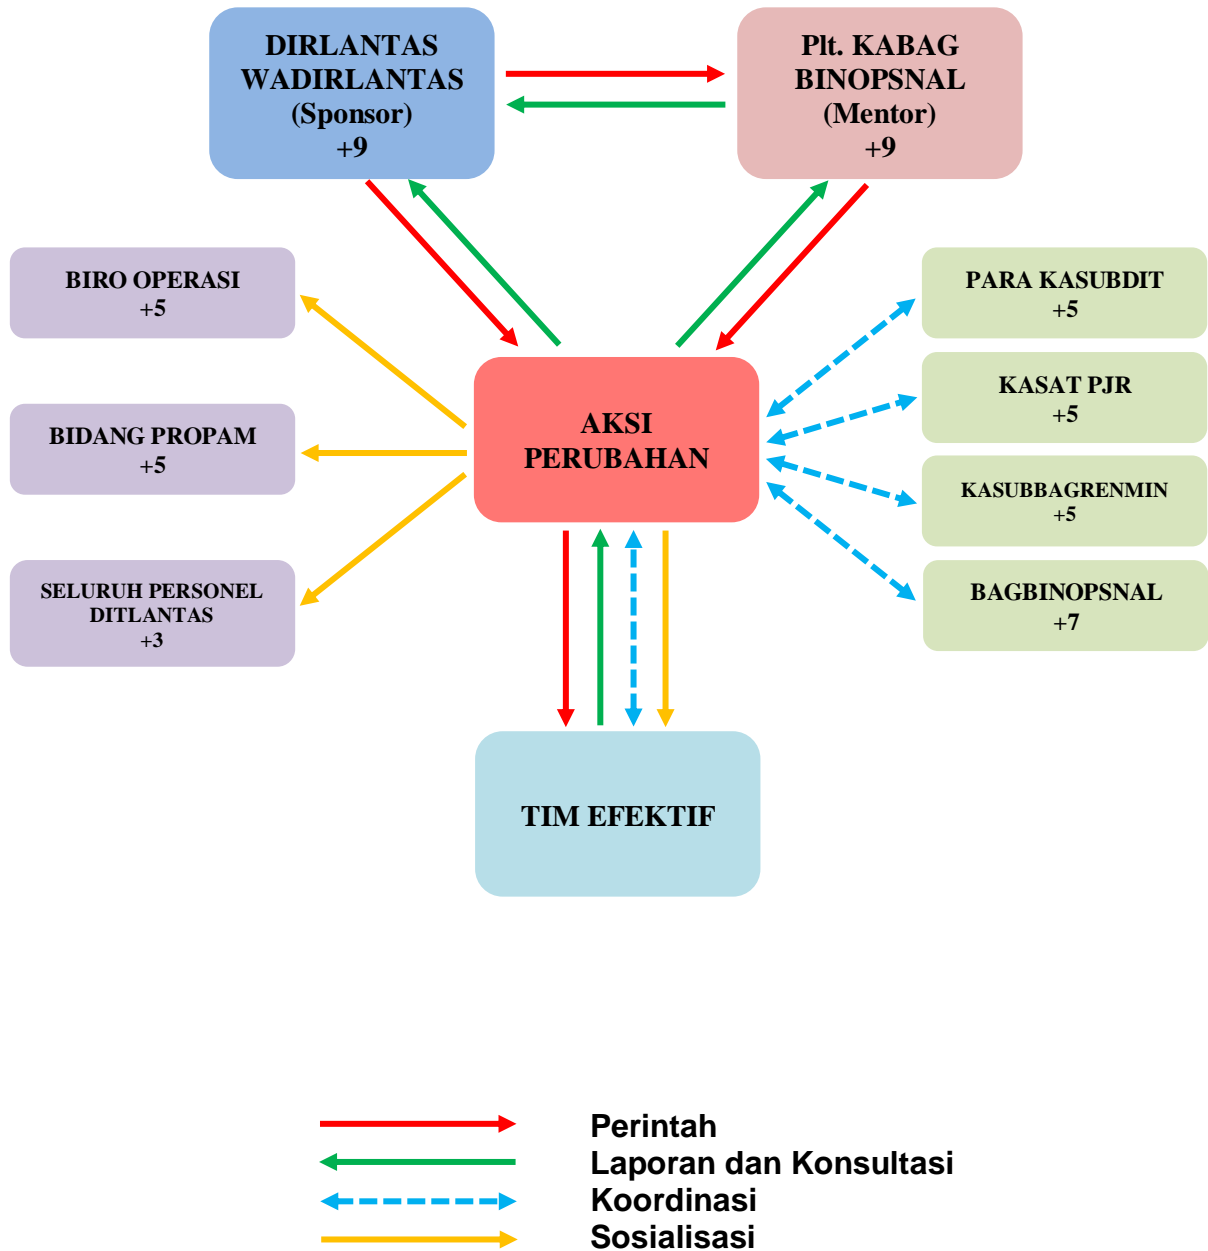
DIRLANTAS
WADIRLANTAS
(Sponsor)
+9

Plt. KABAG
BINOPSNAL
(Mentor)
+9

BIRO OPERASI
+5

BIDANG PROPAM
+5

SELURUH PERSONEL
DITLANTAS
+3

AKSI
PERUBAHAN

PARA KASUBDIT
+5

KASAT PJR
+5

KASUBBAGRENMIN
+5

BAGBINOPSNAL
+7

TIM EFEKTIF

Perintah
Laporan dan Konsultasi
Koordinasi
Sosialisasi